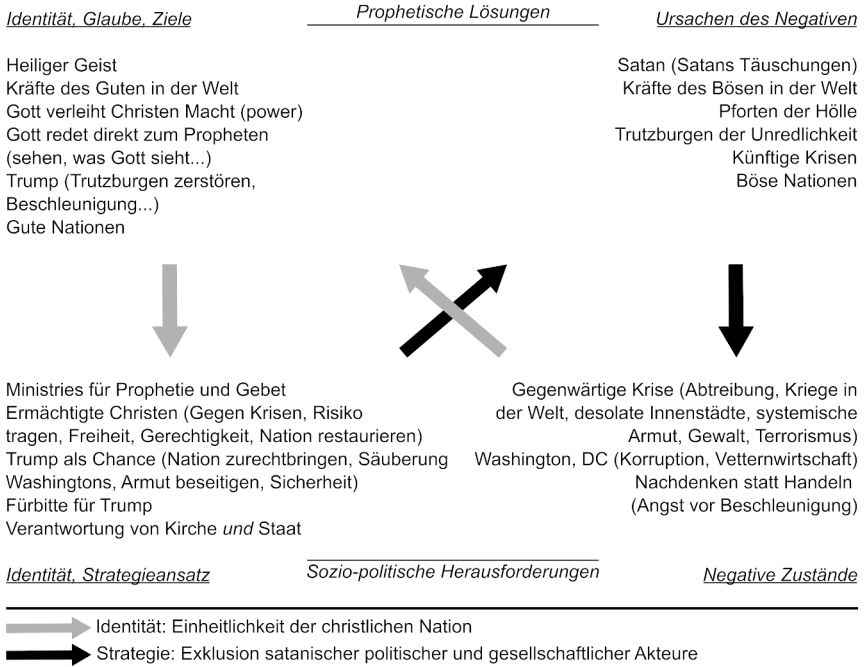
Identität, Glaube, Ziele

Prophetische Lösungen

Ursachen des Negativen

Heiliger Geist
Kräfte des Guten in der Welt
Gott verleiht Christen Macht (power)
Gott redet direkt zum Propheten (sehen, was Gott sieht...)
Trump (Trutzburgen zerstören, Beschleunigung...)
Gute Nationen

Satan (Satans Täuschungen)
Kräfte des Bösen in der Welt
Pforten der Hölle
Trutzburgen der Unredlichkeit
Künftige Krisen
Böse Nationen

Ministries für Prophetie und Gebet
Ermächtigte Christen (Gegen Krisen, Risiko tragen, Freiheit, Gerechtigkeit, Nation restaurieren)
Trump als Chance (Nation zurechtbringen, Säuberung Washingtons, Armut beseitigen, Sicherheit)
Fürbitte für Trump
Verantwortung von Kirche *und* Staat

Gegenwärtige Krise (Abtreibung, Kriege in der Welt, desolate Innenstädte, systemische Armut, Gewalt, Terrorismus)
Washington, DC (Korruption, Vetternwirtschaft)
Nachdenken statt Handeln
(Angst vor Beschleunigung)

Identität, Strategieansatz

Sozio-politische Herausforderungen

Negative Zustände

Identität: Einheitlichkeit der christlichen Nation
Strategie: Exklusion satanischer politischer und gesellschaftlicher Akteure